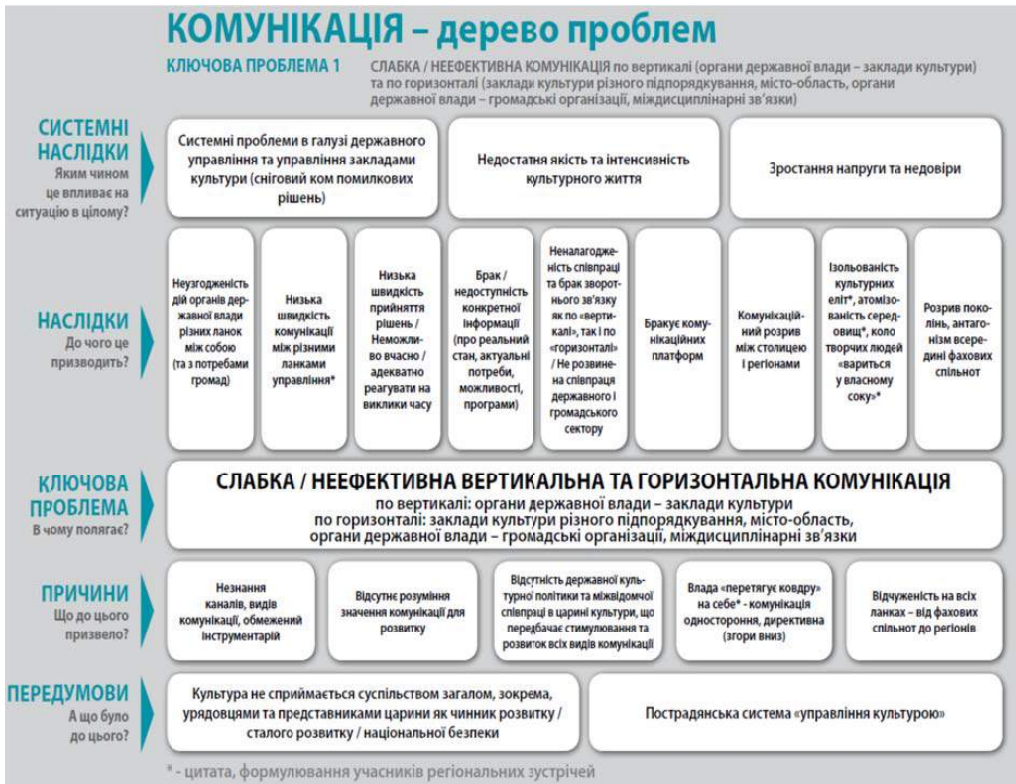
КОМУНІКАЦІЯ – дерево проблем

КЛЮЧОВА ПРОБЛЕМА 1

СЛАБКА / НЕЕФЕКТИВНА КОМУНІКАЦІЯ по вертикалі (органи державної влади – заклади культури) та по горизонталі (заклади культури різного підпорядкування, місто-область, органи державної влади – громадські організації, міждисциплінарні зв'язки)

СИСТЕМНІ НАСЛІДКИ
Яким чином це впливає на ситуацію в цілому?

Системні проблеми в галузі державного управління та управління закладами культури (сніговий ком помилкових рішень)

Недостатня якість та інтенсивність культурного життя

Зростання напруги та недовіри

НАСЛІДКИ
До чого це призводить?

Неузгодженість дій органів державної влади різних ланок між собою (та з потребами громад)

Низька швидкість комунікації між різними ланками управління*

Низька швидкість прийняття рішень / Неможливо вчасно / адекватно реагувати на виклики часу

Брак / недоступність конкретної інформації (про реальний стан, актуальні потреби, можливості, програми)

Неналагодженість співпраці та брак зворотнього зв'язку як по «вертикалі», так і по «горизонталі» / Не розвинена співпраця державного і громадського сектору

Бракує комунікаційних платформ

Комунікаційний розрив між столицею і регіонами

Ізольованість культурних еліт*, атомізованість середовищ*, коло творчих людей «вариться у власному соку»*

Розрив поколінь, антагонізм всередині фахових спільнот

КЛЮЧОВА ПРОБЛЕМА
В чому полягає?

СЛАБКА / НЕЕФЕКТИВНА ВЕРТИКАЛЬНА ТА ГОРИЗОНТАЛЬНА КОМУНІКАЦІЯ
по вертикалі: органи державної влади – заклади культури
по горизонталі: заклади культури різного підпорядкування, місто-область, органи державної влади – громадські організації, міждисциплінарні зв'язки

ПРИЧИНИ
Що до цього призвело?

Незнання каналів, видів комунікації, обмежений інструментарій

Відсутнє розуміння значення комунікації для розвитку

Відсутність державної культурної політики та міжвідомчої співпраці в царині культури, що передбачає стимулювання та розвиток всіх видів комунікації

Влада «перетягує ковдру на себе» - комунікація одностороння, директивна (згори вниз)

Відчуженість на всіх ланках – від фахових спільнот до регіонів

ПЕРЕДУМОВИ
А що було до цього?

Культура не сприймається суспільством загалом, зокрема, урядовцями та представниками царини як чинник розвитку / сталого розвитку / національної безпеки

Пострадянська система «управління культурою»

* - цитата, формулювання учасників регіональних зустрічей